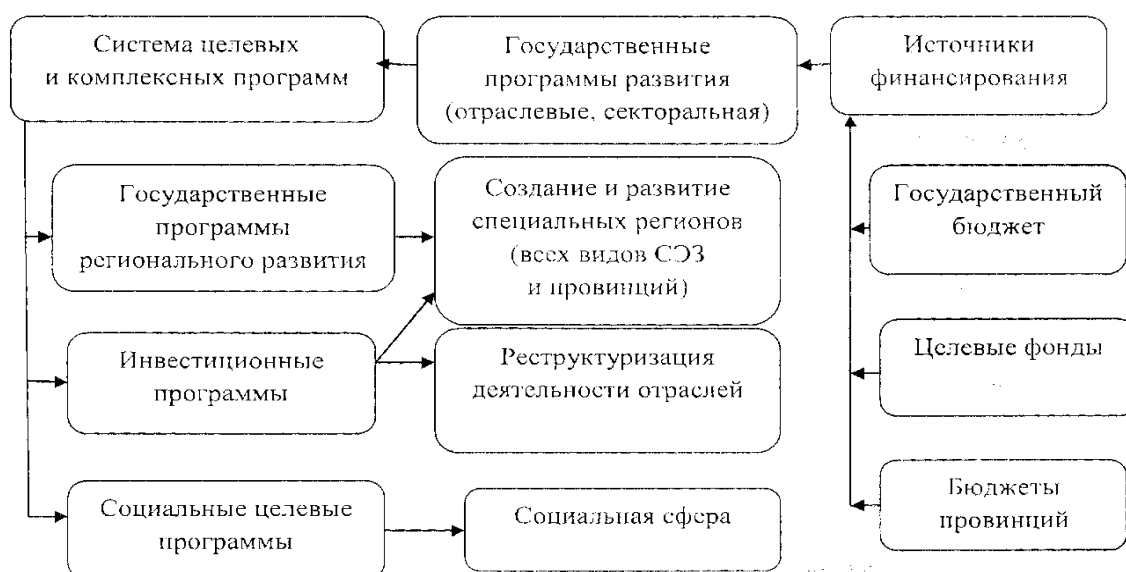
Система целевых и комплексных программ

Государственные программы развития (отраслевые, секторальная)

Источники финансирования

Государственные программы регионального развития

Создание и развитие специальных регионов (всех видов СЭЗ и провинций)

Государственный бюджет

Инвестиционные программы

Реструктуризация деятельности отраслей

Целевые фонды

Социальные целевые программы

Социальная сфера

Бюджеты провинций